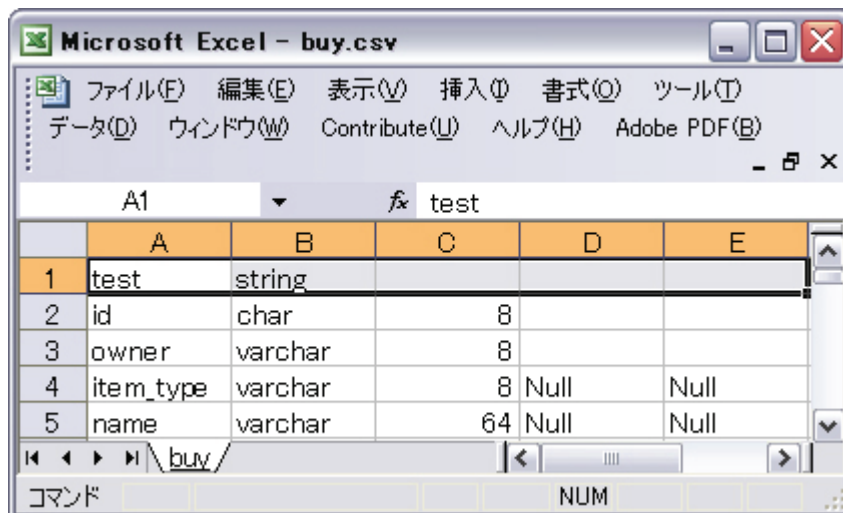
Microsoft Excel - buy.csv

ファイル(F) 編集(E) 表示(V) 挿入(I) 書式(O) ツール(T) データ(D) ウィンドウ(W) Contribute(U) ヘルプ(H) Adobe PDF(B)

A1 $f_x$ test

| | A | B | C | D | E |
|---|---|---|---|---|---|
| 1 | test | string | | | |
| 2 | id | char | 8 | | |
| 3 | owner | varchar | 8 | | |
| 4 | item_type | varchar | 8 | Null | Null |
| 5 | name | varchar | 64 | Null | Null |

buy

コマンド NUM